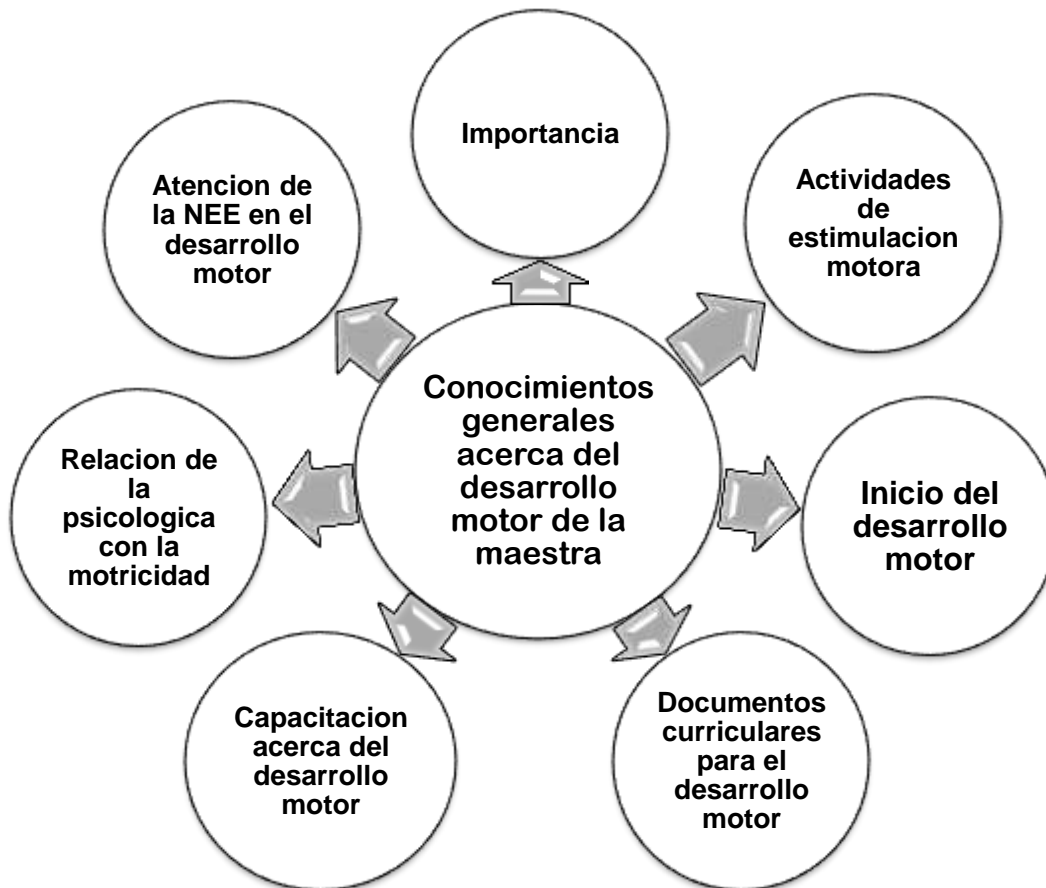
Conocimientos generales acerca del desarrollo motor de la maestra

Importancia

Actividades de estimulacion motora

Inicio del desarrollo motor

Documentos curriculares para el desarrollo motor

Capacitacion acerca del desarrollo motor

Relacion de la psicologica con la motricidad

Atencion de la NEE en el desarrollo motor